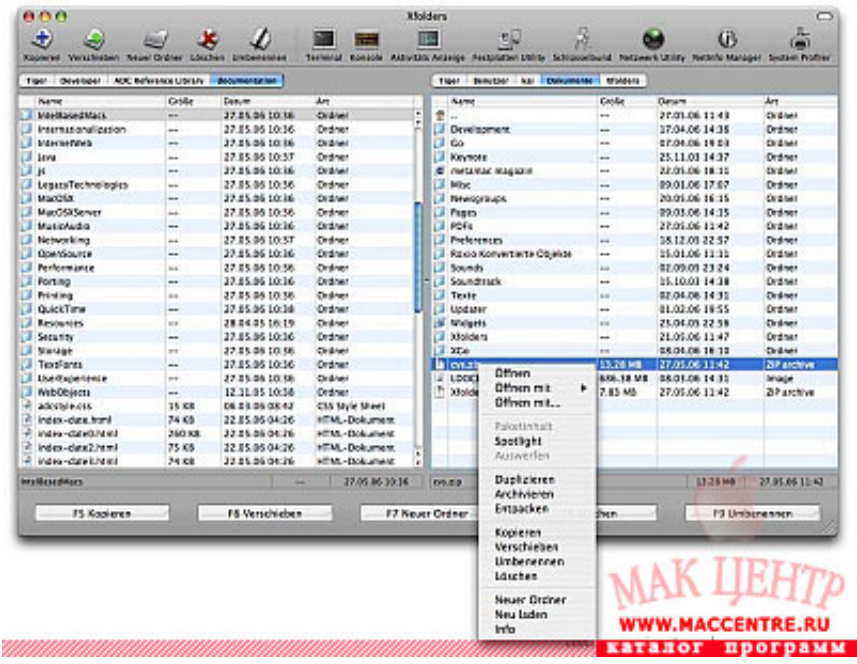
Xfolders

Kopieren Verschieben Neuer Ordner Löschen Umbenennen Terminal Konsole Aktivitäts-Anzeige Festplatten-Utility Schlüsselbund Netzwerk Utility NetInfo Manager System Profiler

Tiger Developer ADC Reference Library documentation

| Name | Größe | Datum | Art |
|---|---|---|---|
| IntelBasedMacs | -- | 27.05.06 10:36 | Ordner |
| Internationalization | -- | 27.05.06 10:36 | Ordner |
| InternetWeb | -- | 27.05.06 10:36 | Ordner |
| Java | -- | 27.05.06 10:37 | Ordner |
| js | -- | 27.05.06 10:36 | Ordner |
| LegacyTechnologies | -- | 27.05.06 10:36 | Ordner |
| MacOSX | -- | 27.05.06 10:36 | Ordner |
| MacOSXServer | -- | 27.05.06 10:36 | Ordner |
| MusicAudio | -- | 27.05.06 10:36 | Ordner |
| Networking | -- | 27.05.06 10:37 | Ordner |
| OpenSource | -- | 27.05.06 10:36 | Ordner |
| Performance | -- | 27.05.06 10:36 | Ordner |
| Porting | -- | 27.05.06 10:36 | Ordner |
| Printing | -- | 27.05.06 10:36 | Ordner |
| QuickTime | -- | 27.05.06 10:38 | Ordner |
| Resources | -- | 28.04.05 16:19 | Ordner |
| Security | -- | 27.05.06 10:36 | Ordner |
| Storage | -- | 27.05.06 10:36 | Ordner |
| TextFonts | -- | 27.05.06 10:36 | Ordner |
| UserExperience | -- | 27.05.06 10:36 | Ordner |
| WebObjects | -- | 12.11.05 10:36 | Ordner |
| adcstyle.css | 35 KB | 06.03.06 08:42 | CSS Style Sheet |
| index-date.html | 74 KB | 22.05.06 04:26 | HTML-Dokument |
| index-date0.html | 260 KB | 22.05.06 04:26 | HTML-Dokument |
| index-date2.html | 75 KB | 22.05.06 04:26 | HTML-Dokument |
| index-date3.html | 74 KB | 22.05.06 04:26 | HTML-Dokument |

IntelBasedMacs -- 27.05.06 10:36

Tiger Benutzer kai Dokumente Xfolders

| Name | Größe | Datum | Art |
|---|---|---|---|
| .. | -- | 27.05.06 11:43 | Ordner |
| Development | -- | 17.04.06 14:35 | Ordner |
| Go | -- | 07.04.06 19:03 | Ordner |
| Keynote | -- | 25.11.03 14:37 | Ordner |
| metamac magazin | -- | 22.05.06 18:11 | Ordner |
| Misc | -- | 09.01.06 17:07 | Ordner |
| Newsgroups | -- | 20.05.06 16:15 | Ordner |
| Pages | -- | 09.03.06 14:15 | Ordner |
| PDFs | -- | 27.05.06 11:42 | Ordner |
| Preferences | -- | 18.12.05 22:57 | Ordner |
| Roxio Konvertierte Objekte | -- | 15.01.06 11:31 | Ordner |
| Sounds | -- | 02.09.01 23:24 | Ordner |
| Soundtrack | -- | 15.10.03 14:38 | Ordner |
| Texte | -- | 02.04.06 14:31 | Ordner |
| Updater | -- | 01.02.06 19:55 | Ordner |
| Widgets | -- | 25.04.03 22:59 | Ordner |
| Xfolders | -- | 21.05.06 11:47 | Ordner |
| XTo | -- | 08.04.06 16:10 | Ordner |
| cvs.zip | 13.28 MB | 27.05.06 11:42 | ZIP archive |
| LOOK | 686.38 MB | 08.01.06 14:31 | Image |
| Xfolde | 75 KB | 27.05.06 11:42 | ZIP archive |

cvs.zip 13.28 MB 27.05.06 11:42

Öffnen
Öffnen mit
Öffnen mit...
Paketinhalt
Spotlight
Auswerfen
Duplizieren
Archivieren
Entpacken
Kopieren
Verschieben
Umbenennen
Löschen
Neuer Ordner
Neu laden
Info

F5 Kopieren F6 Verschieben F7 Neuer Ordner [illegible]chen F9 Umbenennen

МАК ЦЕНТР
WWW.MACCENTRE.RU
каталог программ